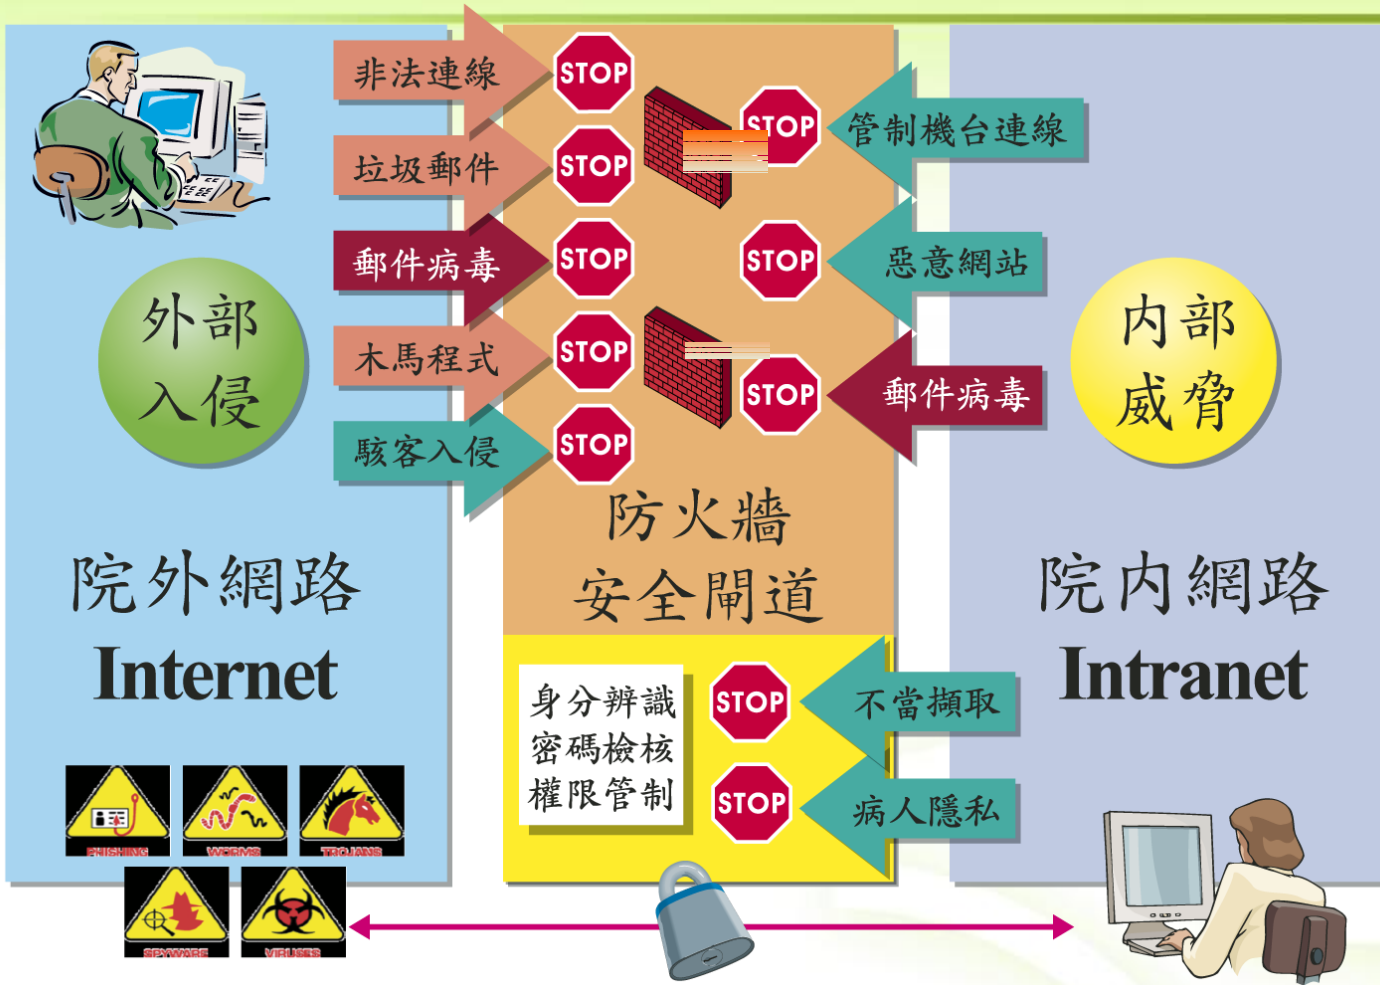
非法連線
STOP
垃圾郵件
STOP
郵件病毒
STOP
木馬程式
STOP
駭客入侵
STOP
STOP
管制機台連線
STOP
惡意網站
STOP
郵件病毒
外部入侵
內部威脅
防火牆
安全閘道
院外網路
Internet
院內網路
Intranet
身分辨識
密碼檢核
權限管制
STOP
不當擷取
STOP
病人隱私
PHISHING
WORMS
TROJANS
SPYWARE
VIRUSES